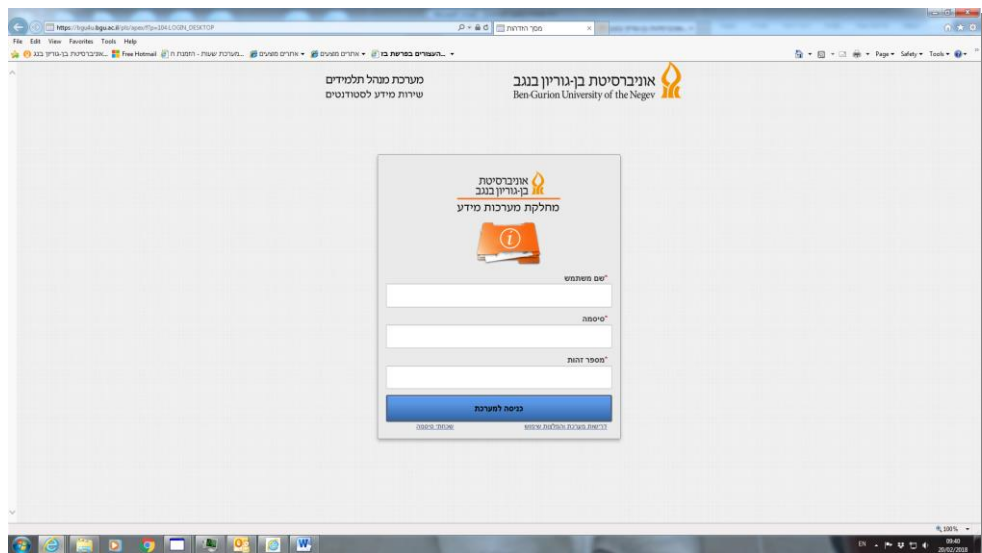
https://bgu4u.bgu.ac.il/pls/apex/f?p=104:LOGIN_DESKTOP

מסך הזדהות

File Edit View Favorites Tools Help

אוניברסיטת בן-גוריון בנגב Free Hotmail מערכת שעות - הזמנת ח... אתרים מוצעים אתרים מוצעים העצורים בפרשת בז...

Page Safety Tools

אוניברסיטת בן-גוריון בנגב
Ben-Gurion University of the Negev

מערכת מנהל תלמידים
שירות מידע לסטודנטים

אוניברסיטת בן-גוריון בנגב
מחלקת מערכות מידע

*שם משתמש

*סיסמה

*מספר זהות

כניסה למערכת

שכחתי סיסמה

דרישות מערכת והמלצות שימוש

100%

EN

09:40
20/02/2018